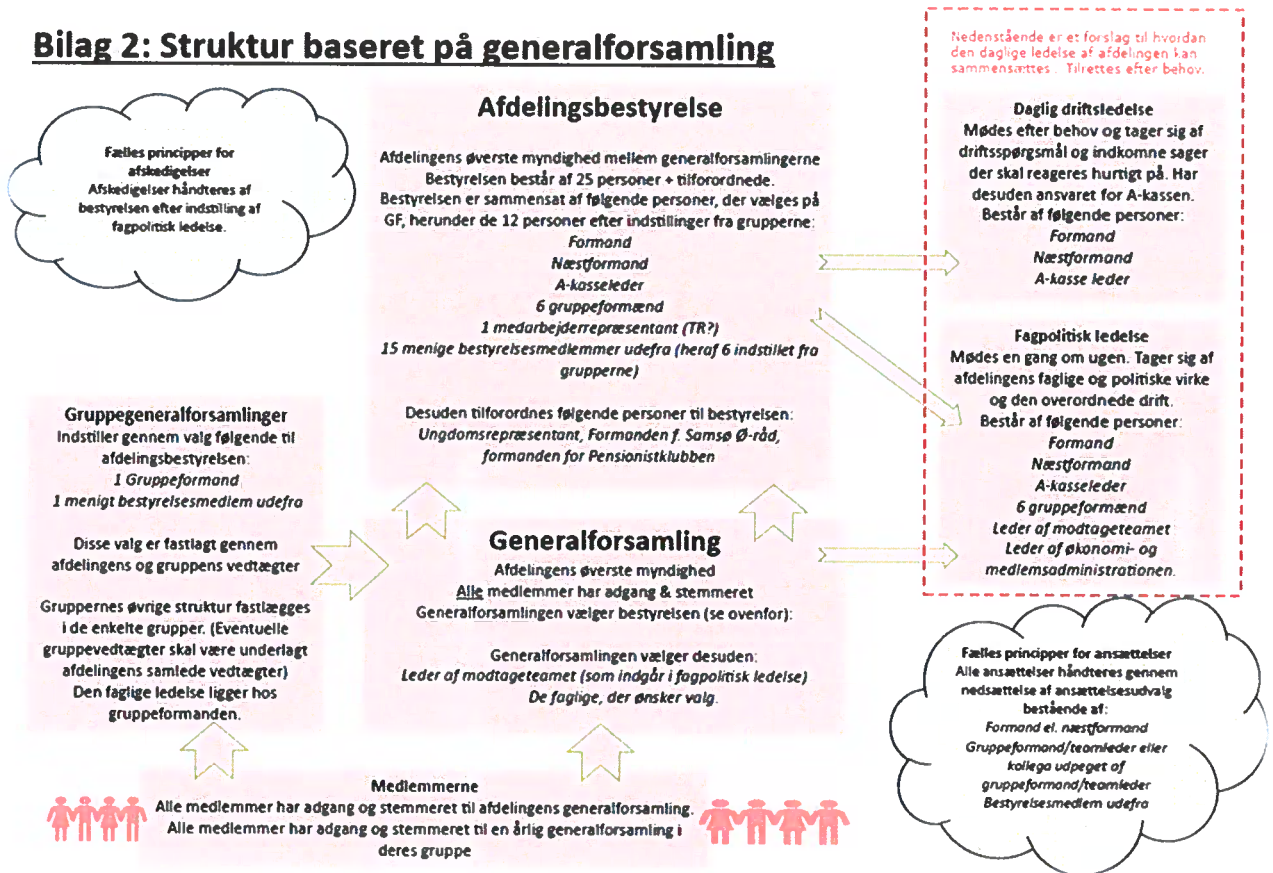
Bilag 2: Struktur baseret på generalforsamling

Fælles principper for afskedigelser
Afskedigelser håndteres af bestyrelsen efter indstilling af fagpolitisk ledelse.

Afdelingsbestyrelse

Afdelingens øverste myndighed mellem generalforsamlingerne
Bestyrelsen består af 25 personer + tilforordnede.
Bestyrelsen er sammensat af følgende personer, der vælges på GF, herunder de 12 personer efter indstillinger fra grupperne:
Formand
Næstformand
A-kasseleder
6 gruppeformænd
1 medarbejderrepræsentant (TR?)
15 menige bestyrelsesmedlemmer udefra (heraf 6 indstillet fra grupperne)

Desuden tilforordnes følgende personer til bestyrelsen:
Ungdomsrepræsentant, Formanden f. Samsø Ø-råd, formanden for Pensionistklubben

Nedenstående er et forslag til hvordan den daglige ledelse af afdelingen kan sammensættes . Tilrettes efter behov.

Daglig driftsledelse
Mødes efter behov og tager sig af driftsspørgsmål og indkomne sager der skal reageres hurtigt på. Har desuden ansvaret for A-kassen.
Består af følgende personer:
Formand
Næstformand
A-kasse leder

Fagpolitisk ledelse
Mødes en gang om ugen. Tager sig af afdelingens faglige og politiske virke og den overordnede drift.
Består af følgende personer:
Formand
Næstformand
A-kasseleder
6 gruppeformænd
Leder af modtageteamet
Leder af økonomi- og medlemsadministrationen.

Gruppegeneralforsamlinger
Indstiller gennem valg følgende til afdelingsbestyrelsen:
1 Gruppeformand
1 menigt bestyrelsesmedlem udefra

Disse valg er fastlagt gennem afdelingens og gruppens vedtægter

Gruppernes øvrige struktur fastlægges i de enkelte grupper. (Eventuelle gruppevedtægter skal være underlagt afdelingens samlede vedtægter)
Den faglige ledelse ligger hos gruppeformanden.

Generalforsamling
Afdelingens øverste myndighed
Alle medlemmer har adgang & stemmeret
Generalforsamlingen vælger bestyrelsen (se ovenfor):

Generalforsamlingen vælger desuden:
Leder af modtageteamet (som indgår i fagpolitisk ledelse)
De faglige, der ønsker valg.

Fælles principper for ansættelser
Alle ansættelser håndteres gennem nedsættelse af ansættelsesudvalg bestående af:
Formand el. næstformand
Gruppeformand/teamleder eller kollega udpeget af gruppeformand/teamleder
Bestyrelsesmedlem udefra

Medlemmerne
Alle medlemmer har adgang og stemmeret til afdelingens generalforsamling.
Alle medlemmer har adgang og stemmeret til en årlig generalforsamling i deres gruppe